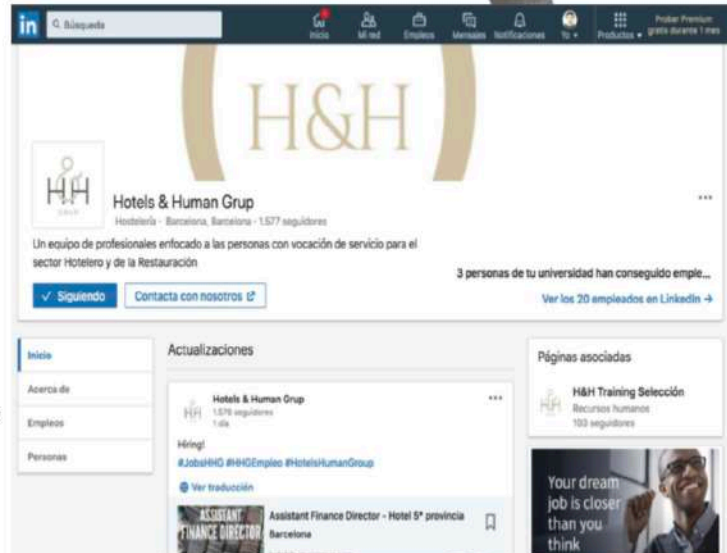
in Búsqueda

Inicio Mi red Empleos Mensajes Notificaciones Yo Productos Probar Premium gratis durante 1 mes

H&H

H&H GRUP

Hotels & Human Grup

Hostelería · Barcelona, Barcelona · 1.577 seguidores

...

Un equipo de profesionales enfocado a las personas con vocación de servicio para el sector Hotelero y de la Restauración

3 personas de tu universidad han conseguido emple...

✓ Siguiendo

Contacta con nosotros

Ver los 20 empleados en LinkedIn →

Inicio

Acerca de

Empleos

Personas

Actualizaciones

Hotels & Human Grup
1.576 seguidores
1 día

...

Hiring!
#JobsHHG #HHGEmpleo #HotelsHumanGroup

Ver traducción

ASSISTANT FINANCE DIRECTOR

Assistant Finance Director - Hotel 5* provincia Barcelona

Páginas asociadas

H&H Training Selección
Recursos humanos
103 seguidores

Your dream job is closer than you think